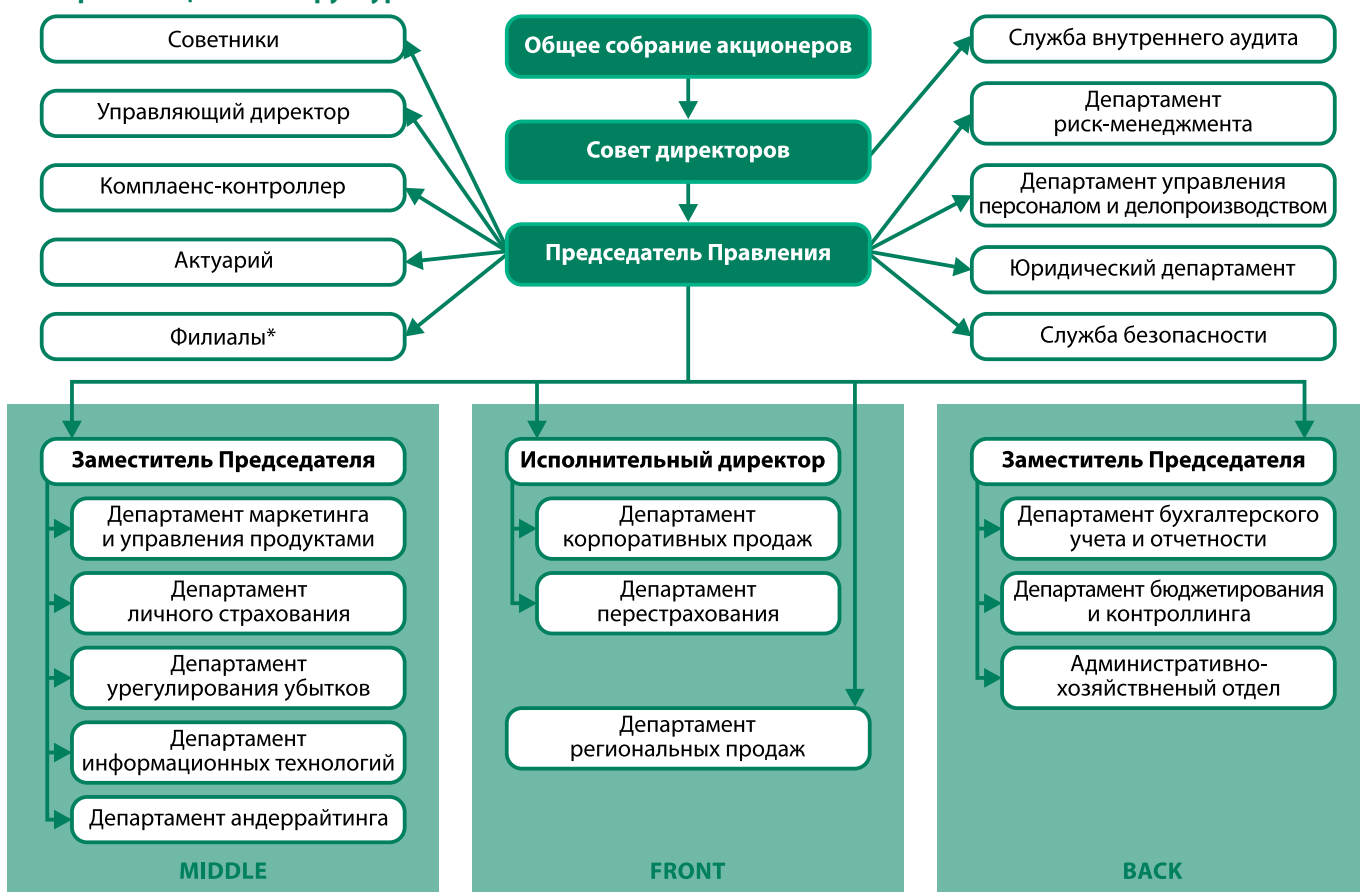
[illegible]

Советники

Управляющий директор

Комплаенс-контроллер

Актуарий

Филиалы*

Общее собрание акционеров

Совет директоров

Председатель Правления

Служба внутреннего аудита

Департамент риск-менеджмента

Департамент управления персоналом и делопроизводством

Юридический департамент

Служба безопасности

Заместитель Председателя

Департамент маркетинга и управления продуктами

Департамент личного страхования

Департамент урегулирования убытков

Департамент информационных технологий

Департамент андеррайтинга

MIDDLE

Исполнительный директор

Департамент корпоративных продаж

Департамент перестрахования

Департамент региональных продаж

FRONT

Заместитель Председателя

Департамент бухгалтерского учета и отчетности

Департамент бюджетирования и контроллинга

Административно-хозяйственный отдел

BACK